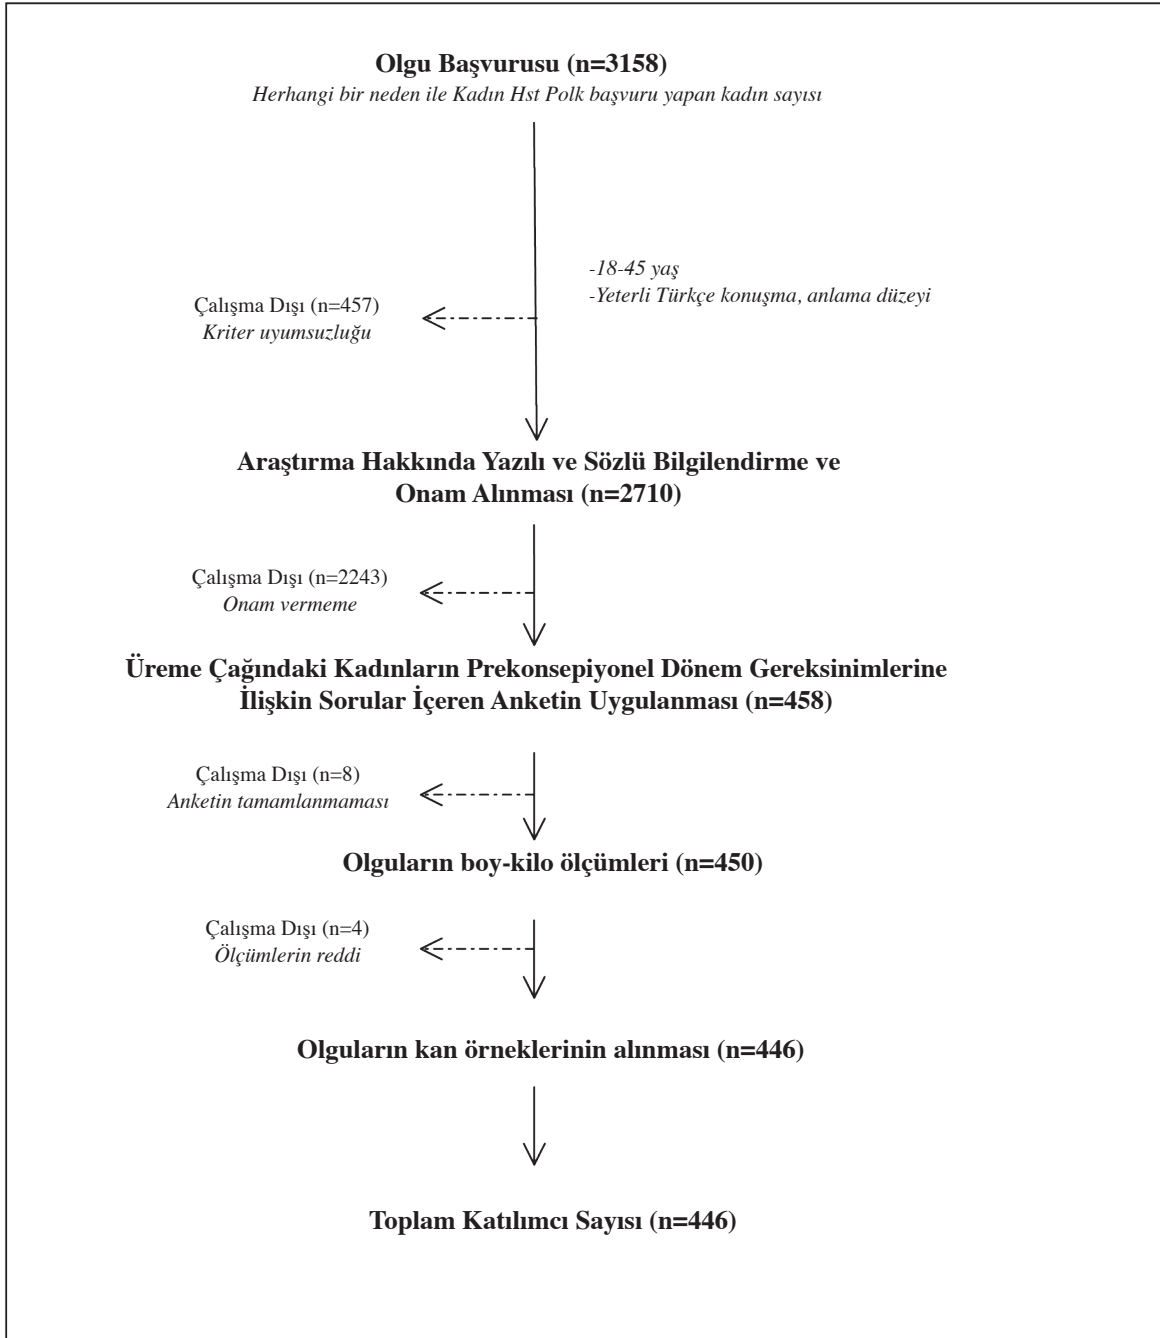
**Olgu Başvurusu (n=3158)**
*Herhangi bir neden ile Kadın Hst Polk başvuru yapan kadın sayısı*

*-18-45 yaş*
*-Yeterli Türkçe konuşma, anlama düzeyi*

Çalışma Dışı (n=457)
*Kriter uyumsuzluğu*

**Araştırma Hakkında Yazılı ve Sözlü Bilgilendirme ve Onam Alınması (n=2710)**

Çalışma Dışı (n=2243)
*Onam vermeme*

**Üreme Çağındaki Kadınların Prekonsepiyonel Dönem Gereksinimlerine İlişkin Sorular İçeren Anketin Uygulanması (n=458)**

Çalışma Dışı (n=8)
*Anketin tamamlanmaması*

**Olguların boy-kilo ölçümleri (n=450)**

Çalışma Dışı (n=4)
*Ölçümlerin reddi*

**Olguların kan örneklerinin alınması (n=446)**

**Toplam Katılımcı Sayısı (n=446)**